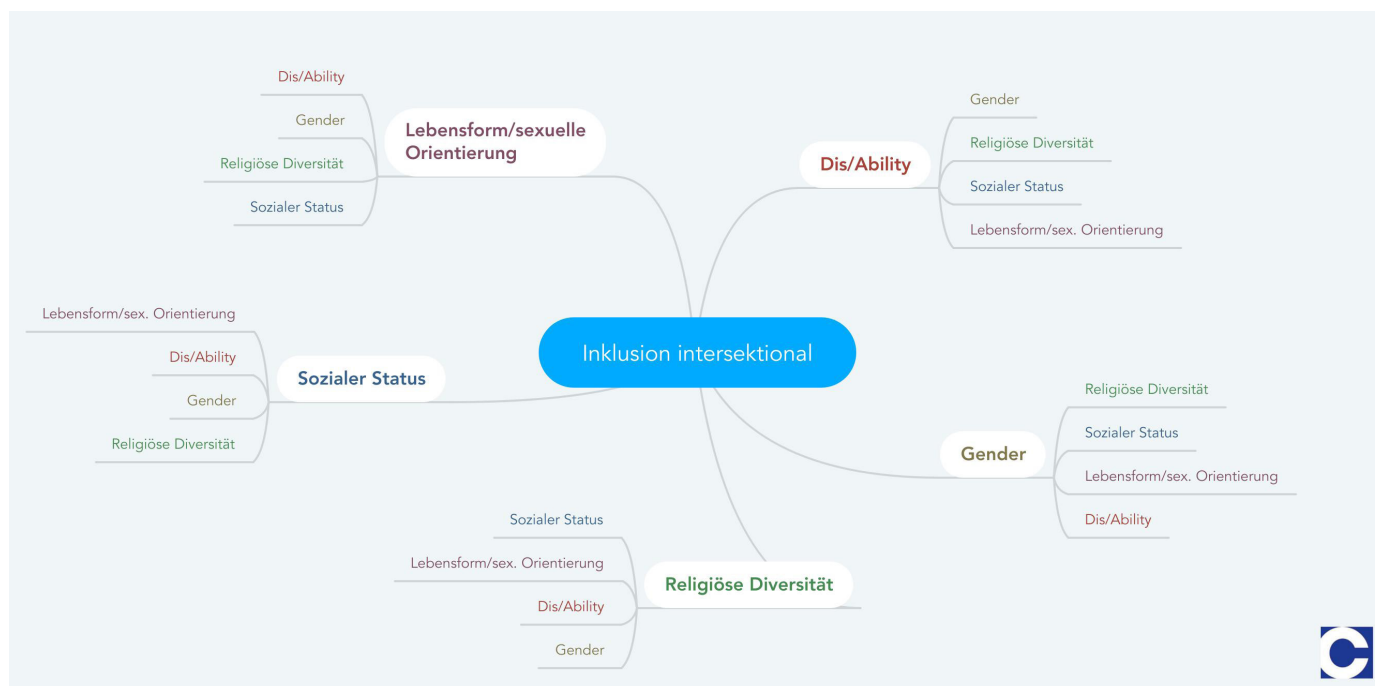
Inklusion intersektional

Lebensform/sexuelle Orientierung

Dis/Ability

Gender

Religiöse Diversität

Sozialer Status

Dis/Ability

Gender

Religiöse Diversität

Sozialer Status

Lebensform/sex. Orientierung

Sozialer Status

Lebensform/sex. Orientierung

Dis/Ability

Gender

Religiöse Diversität

Gender

Religiöse Diversität

Sozialer Status

Lebensform/sex. Orientierung

Dis/Ability

Religiöse Diversität

Sozialer Status

Lebensform/sex. Orientierung

Dis/Ability

Gender